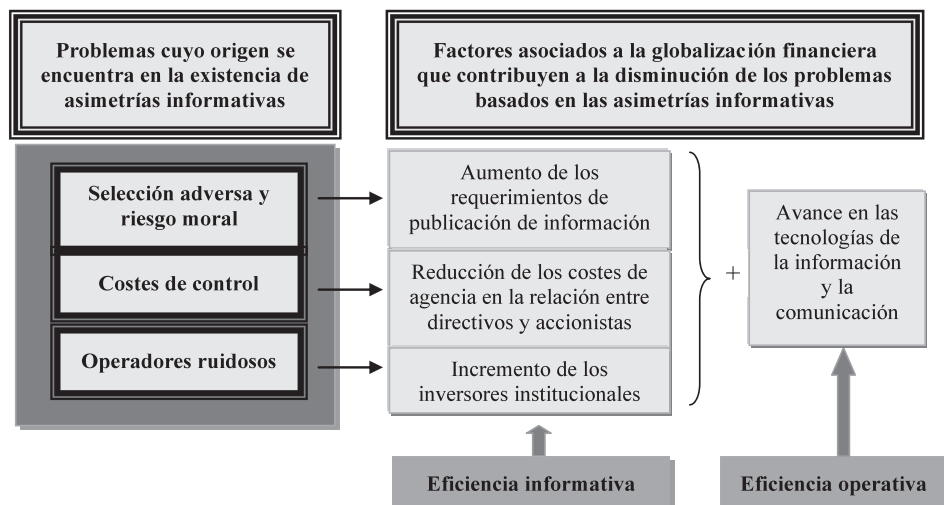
Problemas cuyo origen se encuentra en la existencia de asimetrías informativas

Factores asociados a la globalización financiera que contribuyen a la disminución de los problemas basados en las asimetrías informativas

Selección adversa y riesgo moral

Costes de control

Operadores ruidosos

Aumento de los requerimientos de publicación de información

Reducción de los costes de agencia en la relación entre directivos y accionistas

Incremento de los inversores institucionales

+

Avance en las tecnologías de la información y la comunicación

Eficiencia informativa

Eficiencia operativa